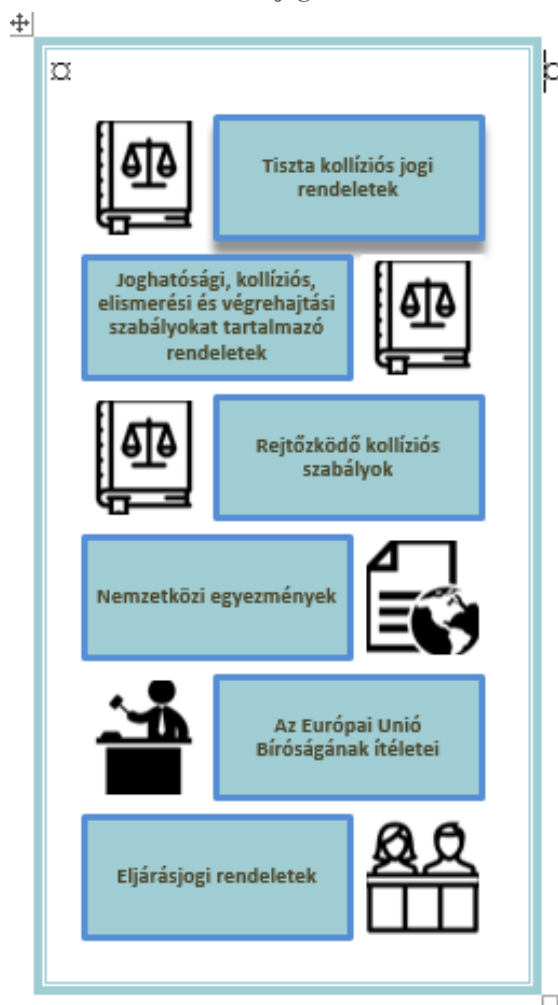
Tiszta kollíziós jogi rendeletek

Joghatósági, kollíziós, elismerési és végrehajtási szabályokat tartalmazó rendeletek

Rejtőzködő kollíziós szabályok

Nemzetközi egyezmények

Az Európai Unió Bíróságának ítéletei

Eljárásjogi rendeletek